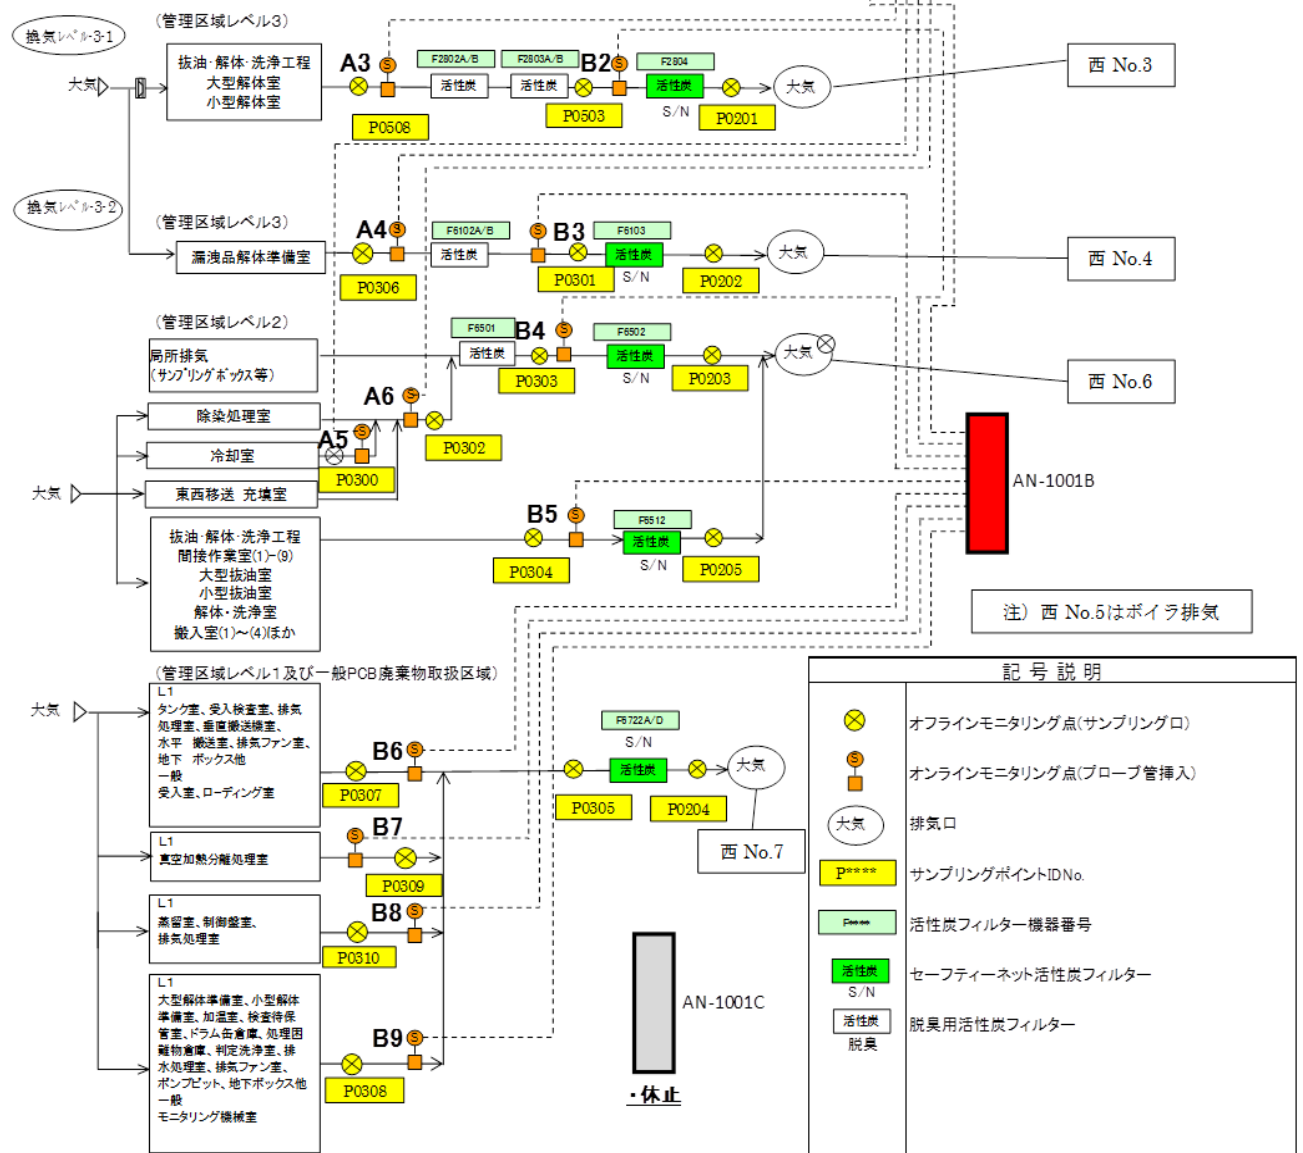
換気レベル3-1

（管理区域レベル3）

大気

抜油・解体・洗浄工程
大型解体室
小型解体室

A3 S P0508

F2802A/B 活性炭 F2803A/B 活性炭 B2 S P0503

F2804 活性炭 S/N P0201 大気

西 No.3

換気レベル3-2

（管理区域レベル3）

漏洩品解体準備室

A4 S P0306

F5102A/B 活性炭 S B3 P0301

F6103 活性炭 S/N P0202 大気

西 No.4

（管理区域レベル2）

局所排気
（サンプリングボックス等）

F6501 活性炭 B4 S P0303

F6502 活性炭 S/N P0203 大気

西 No.6

除染処理室

冷却室

大気

東西移送 充填室

A6 S P0302

A5 S P0300

AN-1001B

抜油・解体・洗浄工程
間接作業室(1)~(9)
大型抜油室
小型抜油室
解体・洗浄室
搬入室(1)~(4)ほか

B5 S P0304

F6512 活性炭 S/N P0205

注）西 No.5はボイラ排気

（管理区域レベル1及び一般PCB廃棄物取扱区域）

大気

L1
タンク室、受入検査室、排気処理室、垂直搬送機室、水平 搬送室、排気ファン室、地下 ボックス他
一般
受入室、ローディング室

B6 S P0307

F6722A/D S/N 活性炭 P0305 P0204 大気

西 No.7

L1
真空加熱分離処理室

S B7 P0309

L1
蒸留室、制御盤室、排気処理室

B8 S P0310

L1
大型解体準備室、小型解体準備室、加温室、検査待保管室、ドラム缶倉庫、処理困難物倉庫、判定洗浄室、排水処理室、排気ファン室、ポンプピット、地下ボックス他
一般
モニタリング機械室

B9 S P0308

AN-1001C

・休止

記 号 説 明

オフラインモニタリング点(サンプリング口)

S
オンラインモニタリング点(プローブ管挿入)

大気
排気口

P****
サンプリングポイントIDNo.

F****
活性炭フィルター機器番号

活性炭
S/N
セーフティーネット活性炭フィルター

活性炭
脱臭
脱臭用活性炭フィルター